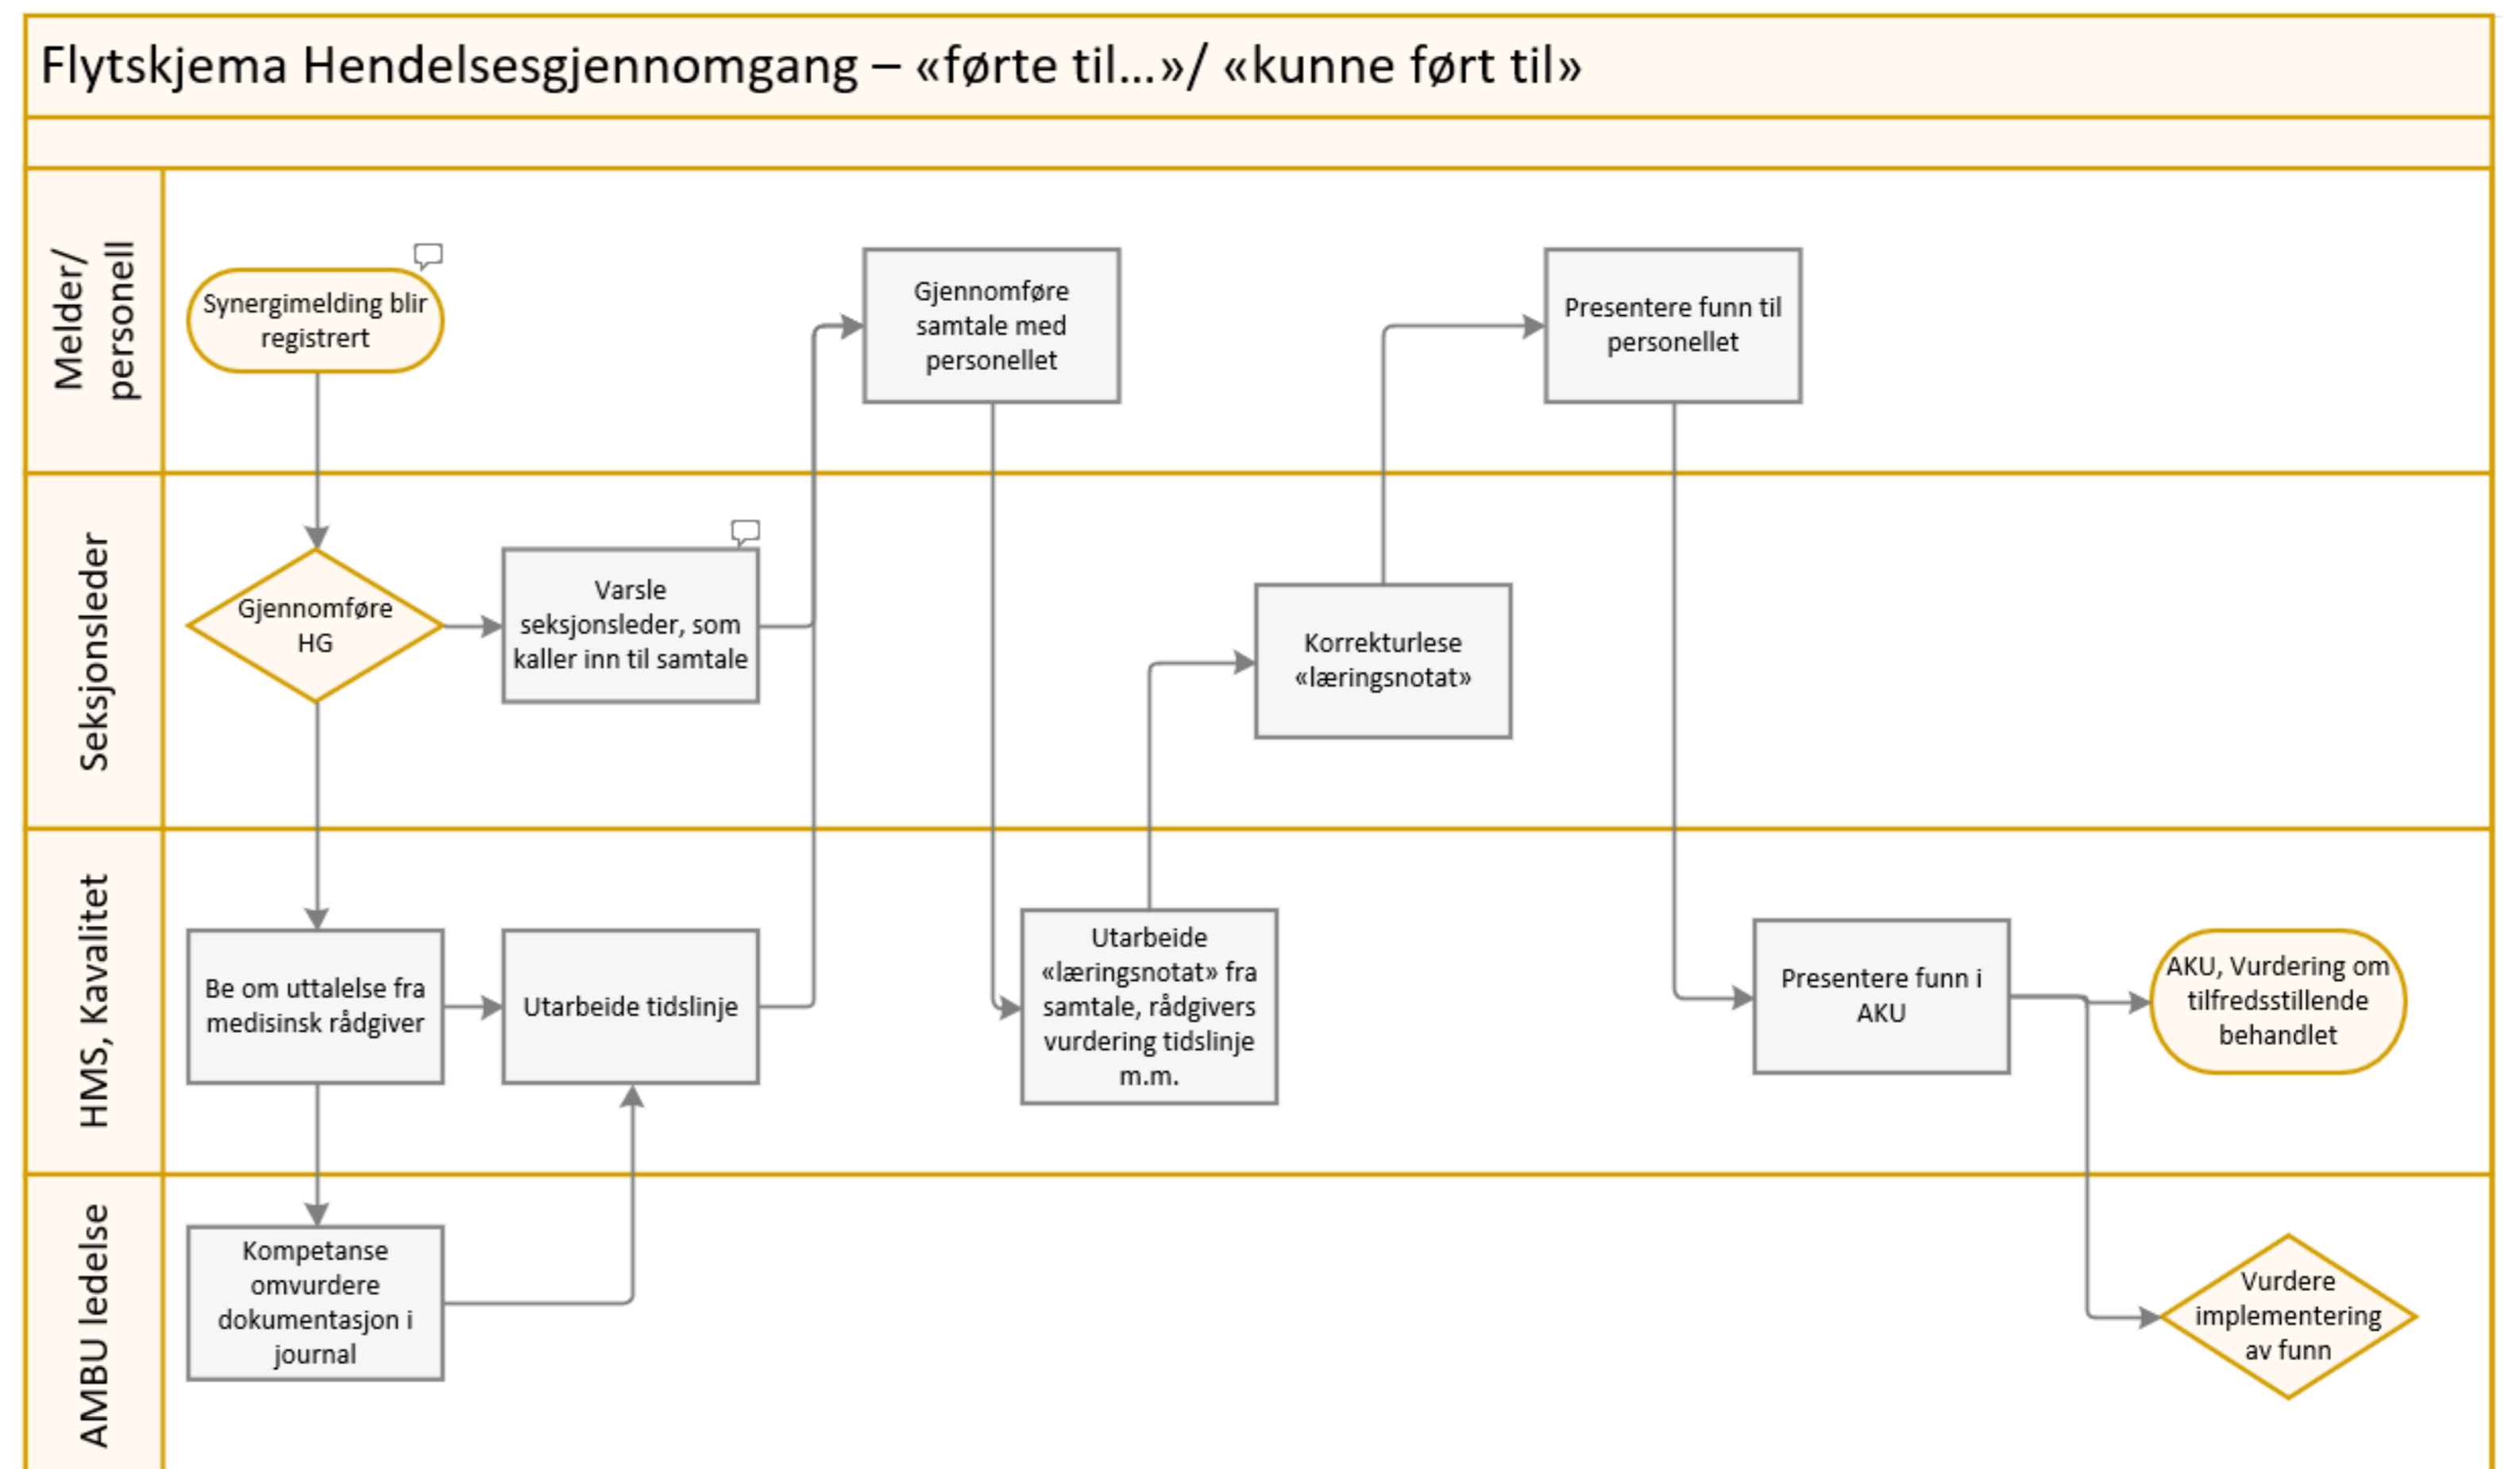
Flytskjema Hendelsesgjennomgang – «førte til…»/ «kunne ført til»

Melder/ personell

Synergimelding blir registrert

Gjennomføre samtale med personellet

Presentere funn til personellet

Seksjonsleder

Gjennomføre HG

Varsle seksjonsleder, som kaller inn til samtale

Korrekturlese «læringsnotat»

HMS, Kvalitet

Be om uttalelse fra medisinsk rådgiver

Utarbeide tidslinje

Utarbeide «læringsnotat» fra samtale, rådgivers vurdering tidslinje m.m.

Presentere funn i AKU

AKU, Vurdering om tilfredsstillende behandlet

AMBU ledelse

Kompetanse omvurdere dokumentasjon i journal

Vurdere implementering av funn